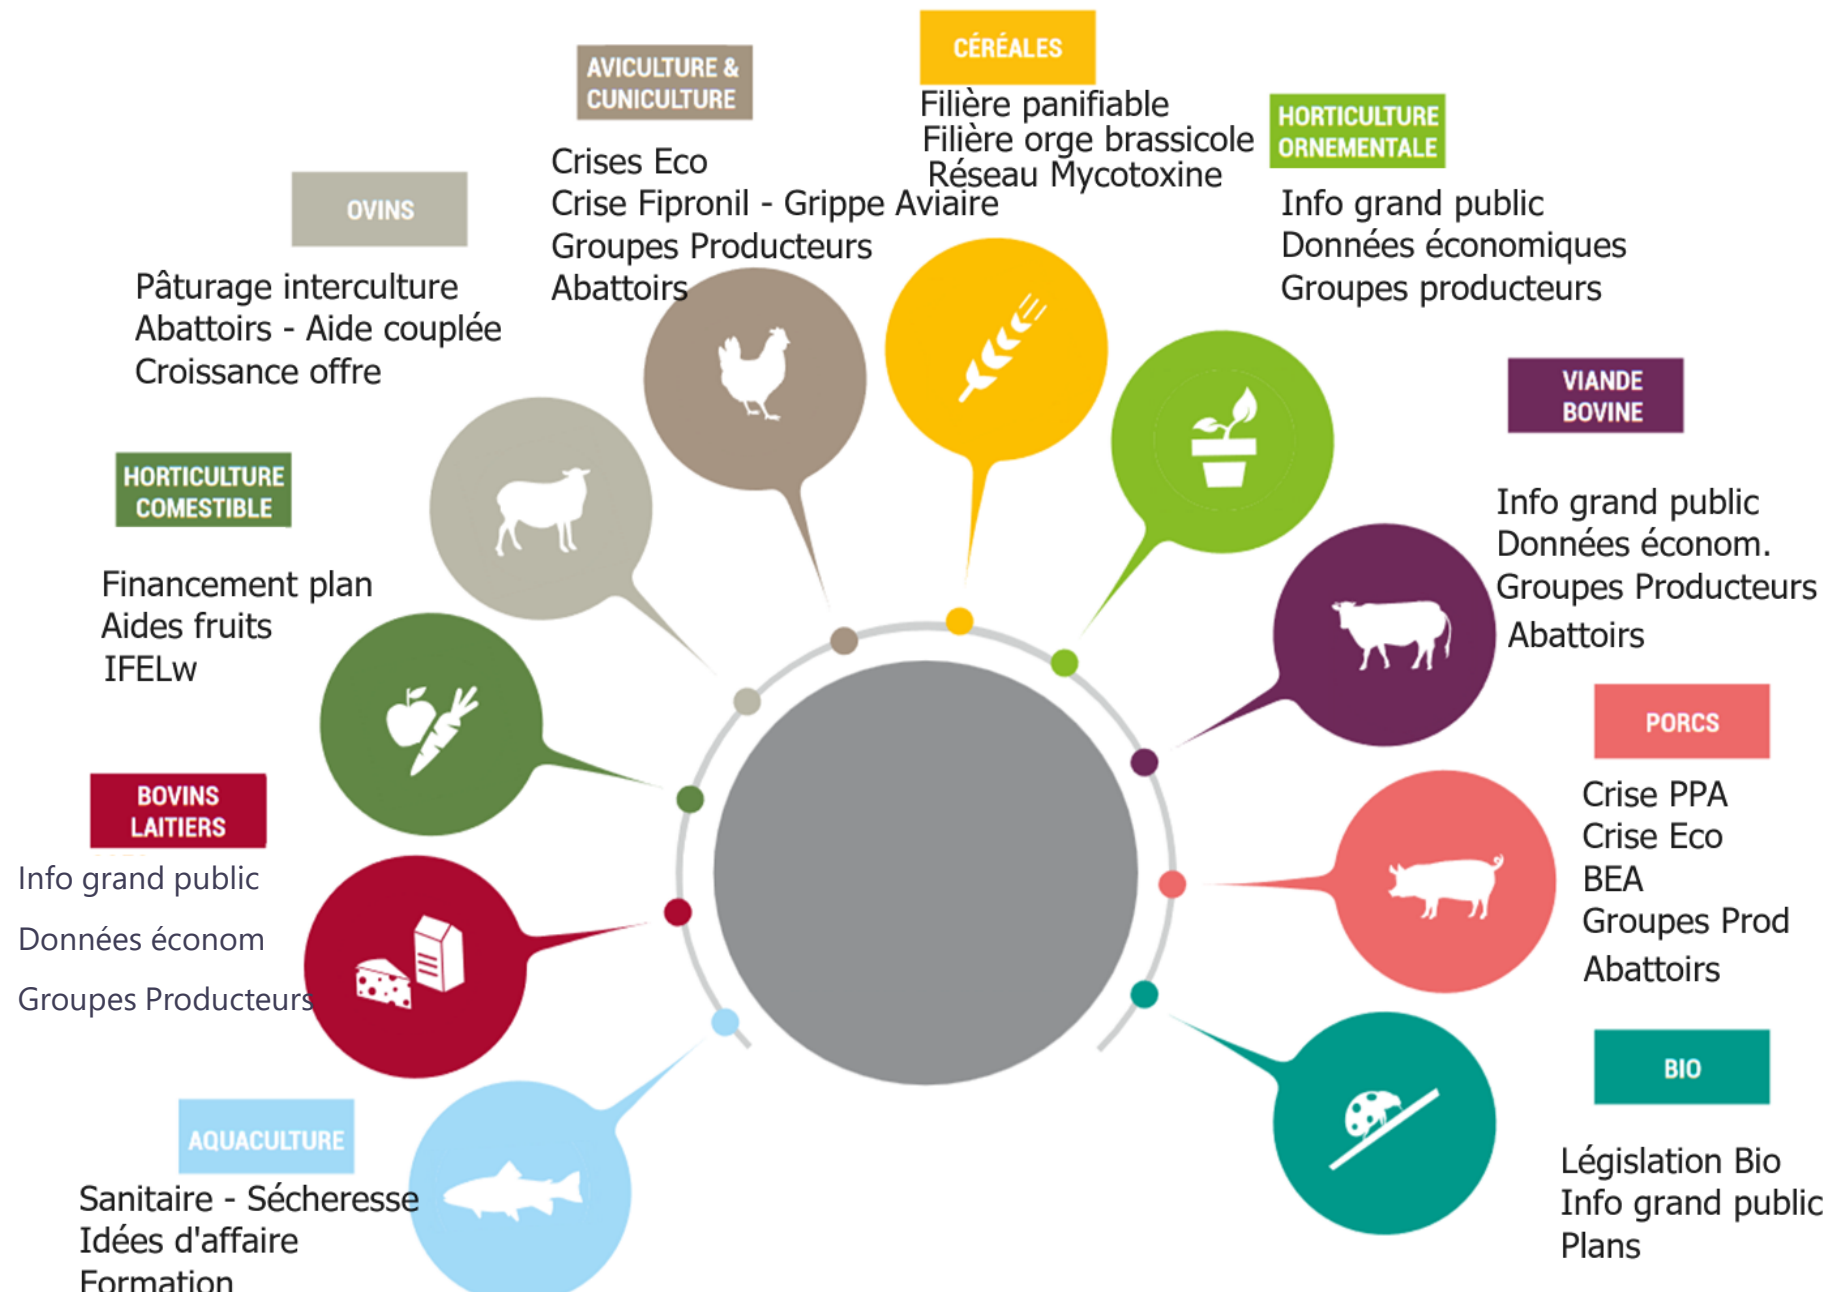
CÉRÉALES
Filière panifiable
Filière orge brassicole
Réseau Mycotoxine

AVICULTURE & CUNICULTURE
Crises Eco
Crise Fipronil - Grippe Aviaire
Groupes Producteurs
Abattoirs

HORTICULTURE ORNEMENTALE
Info grand public
Données économiques
Groupes producteurs

OVINS
Pâturage interculture
Abattoirs - Aide couplée
Croissance offre

VIANDE BOVINE
Info grand public
Données économ.
Groupes Producteurs
Abattoirs

HORTICULTURE COMESTIBLE
Financement plan
Aides fruits
IFELw

PORCS
Crise PPA
Crise Eco
BEA
Groupes Prod
Abattoirs

BOVINS LAITIERS
Info grand public
Données économ
Groupes Producteurs

BIO
Législation Bio
Info grand public
Plans

AQUACULTURE
Sanitaire - Sécheresse
Idées d'affaire
Formation